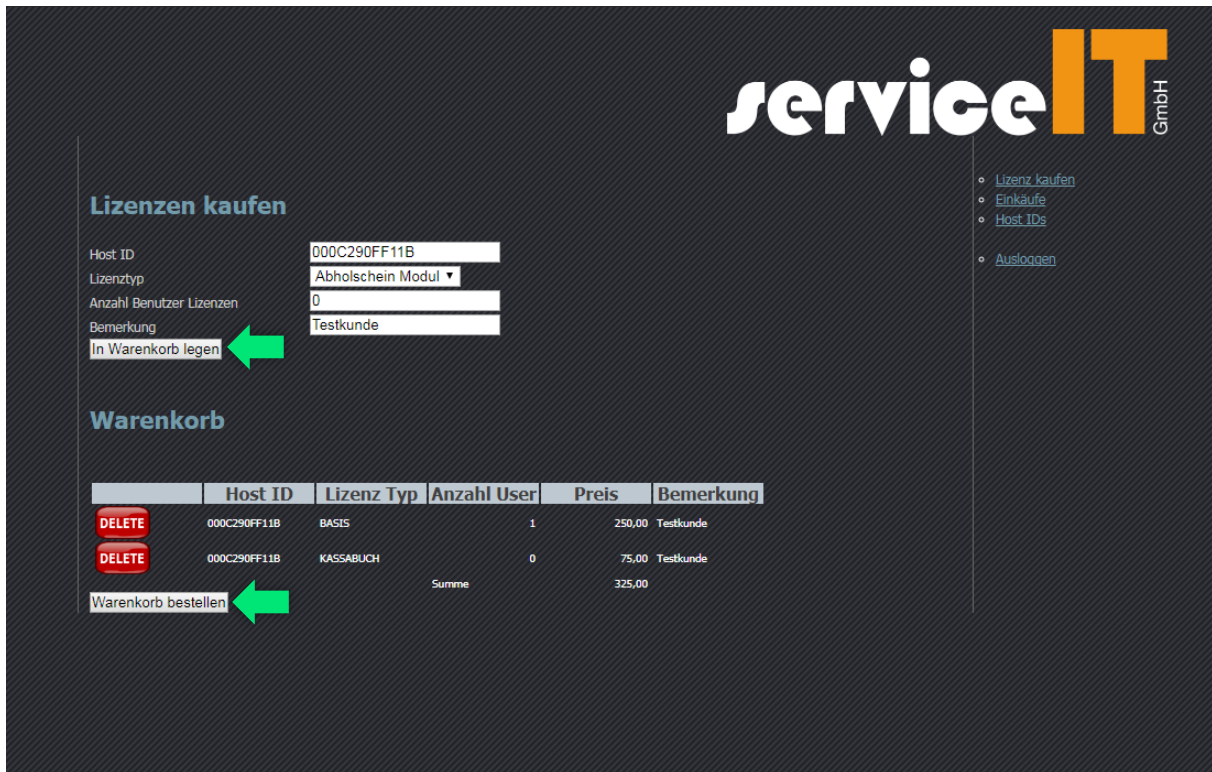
serviceIT GmbH

Lizenzen kaufen

Host ID 000C290FF11B
Lizenztyp Abholschein Modul
Anzahl Benutzer Lizenzen 0
Bemerkung Testkunde
In Warenkorb legen

Warenkorb

| | Host ID | Lizenz Typ | Anzahl User | Preis | Bemerkung |
|---|---|---|---|---|---|
| DELETE | 000C290FF11B | BASIS | 1 | 250,00 | Testkunde |
| DELETE | 000C290FF11B | KASSABUCH | 0 | 75,00 | Testkunde |
| | | | Summe | 325,00 | |

Warenkorb bestellen

Lizenz kaufen
Einkäufe
Host IDs

Ausloggen